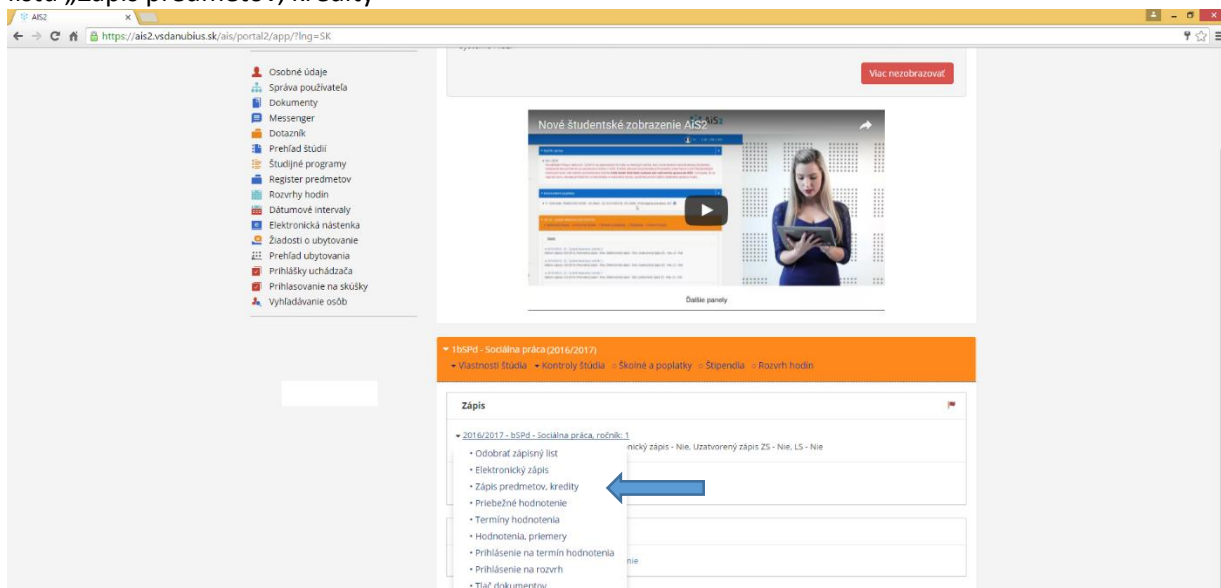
listu „Zápis predmetov, kredity"

AIS2

https://ais2.vsdanubius.sk/ais/portal2/app/?lng=SK

Osobné údaje
Správa používateľa
Dokumenty
Messenger
Dotazník
Prehľad štúdií
Študijné programy
Register predmetov
Rozvrhy hodín
Dátumové intervaly
Elektronická nástenka
Žiadosti o ubytovanie
Prehľad ubytovania
Prihlášky uchádzača
Prihlasovanie na skúšky
Vyhľadávanie osôb

Viac nezobrazovať

Nové študentské zobrazenie AiS2

Ďalšie panely

1bSPd - Sociálna práca (2016/2017)
Vlastnosti štúdia Kontroly štúdia Školné a poplatky Štipendiá Rozvrh hodín

Zápis

2016/2017 - bSPd - Sociálna práca, ročník: 1
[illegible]nický zápis - Nie, Uzatvorený zápis ZS - Nie, LS - Nie

Odobrať zápisný list
Elektronický zápis
Zápis predmetov, kredity
Priebežné hodnotenie
Termíny hodnotenia
Hodnotenia, priemery
Prihlásenie na termín hodnotenia
Prihlásenie na rozvrh
Tlač dokumentov

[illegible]nie